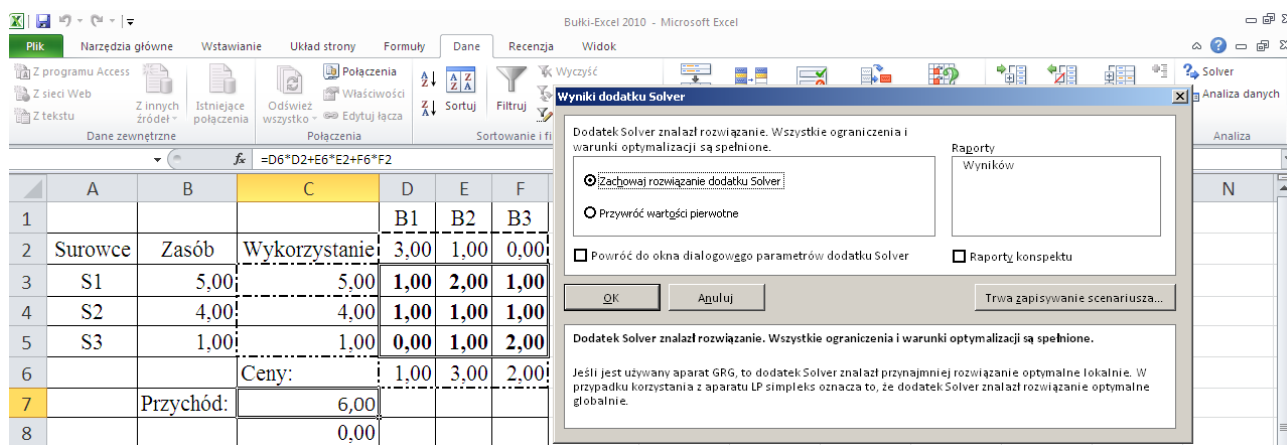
Bułki-Excel 2010 - Microsoft Excel

Plik | Narzędzia główne | Wstawianie | Układ strony | Formuły | Dane | Recenzja | Widok

Z programu Access
Z sieci Web
Z tekstu
Z innych źródeł
Istniejące połączenia
Dane zewnętrzne
Odśwież wszystko
Połączenia
Właściwości
Edytuj łącza
Połączenia
Sortuj
Filtruj
Wyczyść
Sortowanie i fi
Solver
Analiza danych
Analiza

=D6*D2+E6*E2+F6*F2

| | A | B | C | D | E | F |
|---|---|---|---|---|---|---|
| 1 | | | | B1 | B2 | B3 |
| 2 | Surowce | Zasób | Wykorzystanie | 3,00 | 1,00 | 0,00 |
| 3 | S1 | 5,00 | 5,00 | 1,00 | 2,00 | 1,00 |
| 4 | S2 | 4,00 | 4,00 | 1,00 | 1,00 | 1,00 |
| 5 | S3 | 1,00 | 1,00 | 0,00 | 1,00 | 2,00 |
| 6 | | | Ceny: | 1,00 | 3,00 | 2,00 |
| 7 | | Przychód: | 6,00 | | | |
| 8 | | | 0,00 | | | |

N

Wyniki dodatku Solver

Dodatek Solver znalazł rozwiązanie. Wszystkie ograniczenia i warunki optymalizacji są spełnione.

Raporty
Wyników

Zachowaj rozwiązanie dodatku Solver
Przywróć wartości pierwotne

Powróć do okna dialogowego parametrów dodatku Solver
Raporty konspektu

OK | Anuluj | Trwa zapisywanie scenariusza...

Dodatek Solver znalazł rozwiązanie. Wszystkie ograniczenia i warunki optymalizacji są spełnione.

Jeśli jest używany aparat GRG, to dodatek Solver znalazł przynajmniej rozwiązanie optymalne lokalnie. W przypadku korzystania z aparatu LP simpleks oznacza to, że dodatek Solver znalazł rozwiązanie optymalne globalnie.